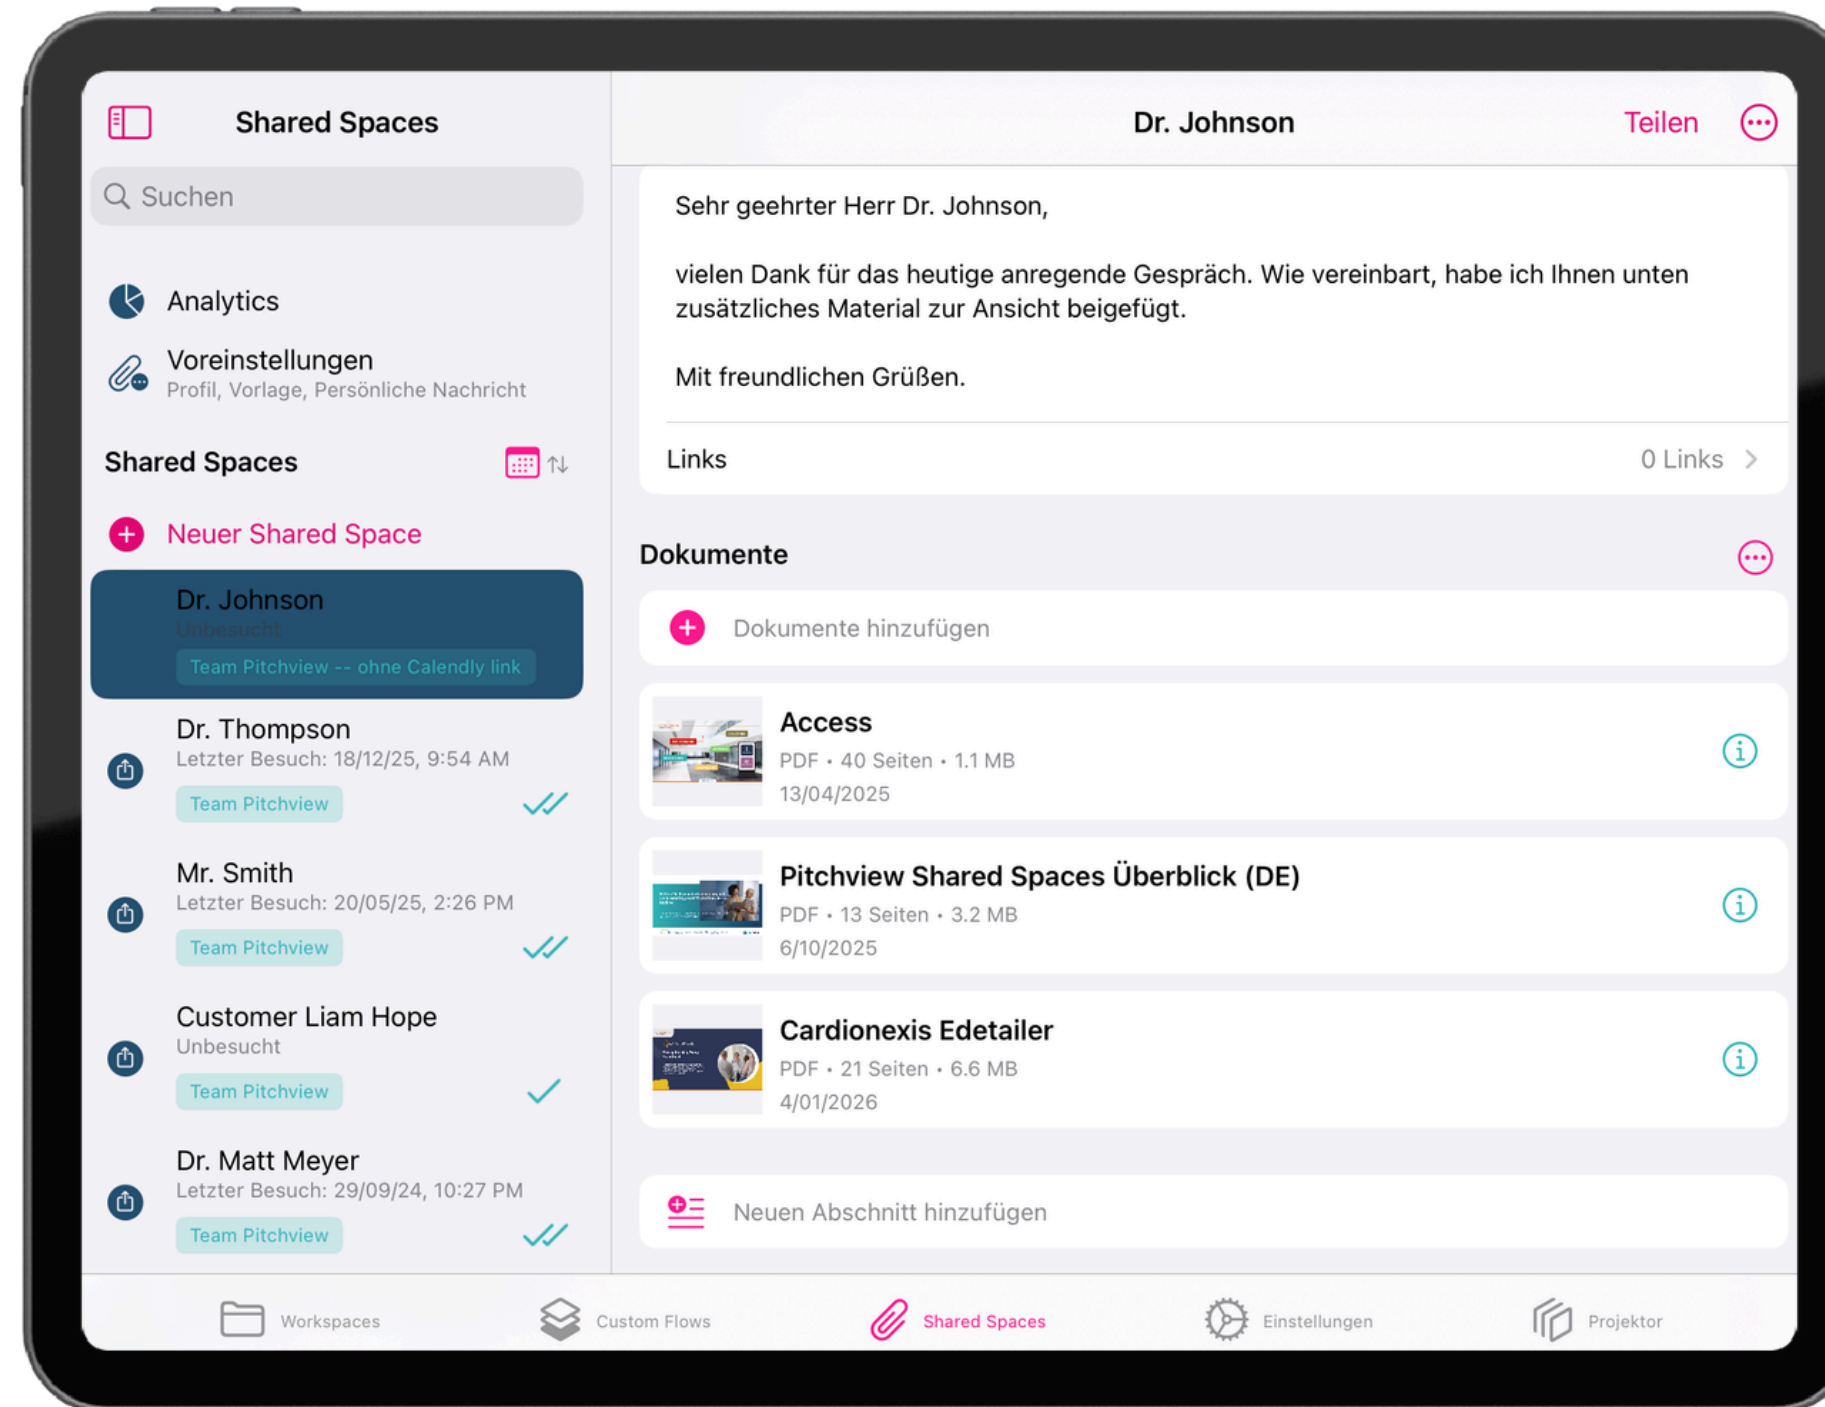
Shared Spaces

Suchen

Analytics

Voreinstellungen
Profil, Vorlage, Persönliche Nachricht

Shared Spaces

Neuer Shared Space

Dr. Johnson
Unbesucht
Team Pitchview -- ohne Calendly link

Dr. Thompson
Letzter Besuch: 18/12/25, 9:54 AM
Team Pitchview

Mr. Smith
Letzter Besuch: 20/05/25, 2:26 PM
Team Pitchview

Customer Liam Hope
Unbesucht
Team Pitchview

Dr. Matt Meyer
Letzter Besuch: 29/09/24, 10:27 PM
Team Pitchview

Dr. Johnson

Teilen

Sehr geehrter Herr Dr. Johnson,

vielen Dank für das heutige anregende Gespräch. Wie vereinbart, habe ich Ihnen unten zusätzliches Material zur Ansicht beigefügt.

Mit freundlichen Grüßen.

Links
0 Links

Dokumente

Dokumente hinzufügen

Access
PDF • 40 Seiten • 1.1 MB
13/04/2025

Pitchview Shared Spaces Überblick (DE)
PDF • 13 Seiten • 3.2 MB
6/10/2025

Cardionexis Edetailer
PDF • 21 Seiten • 6.6 MB
4/01/2026

Neuen Abschnitt hinzufügen

Workspaces
Custom Flows
Shared Spaces
Einstellungen
Projektor